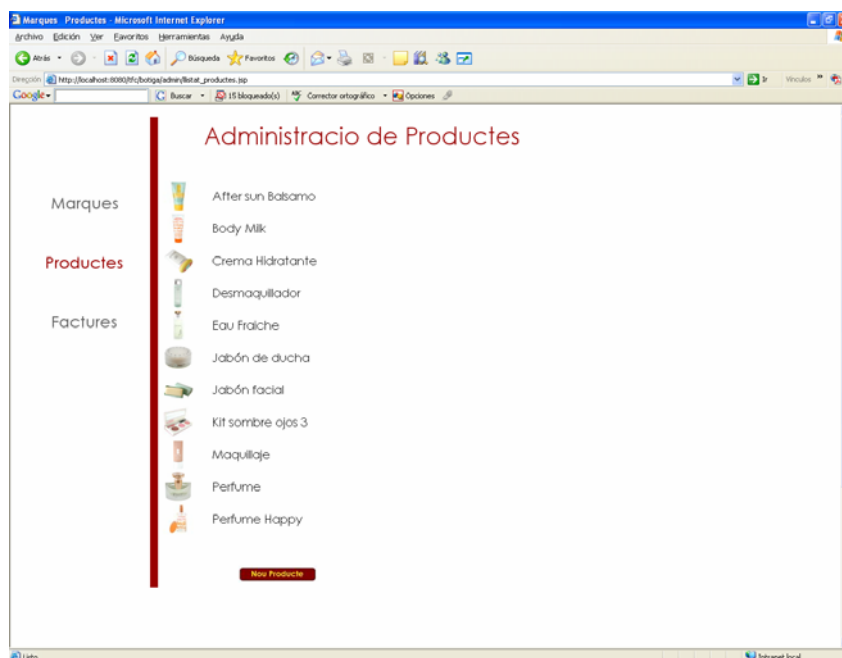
Marques Productes - Microsoft Internet Explorer

Archivo Edición Ver Favoritos Herramientas Ayuda

Atrás Búsqueda Favoritos

Dirección http://localhost:8080/tfc/botiga/admin/llistat_productes.jsp

Ir Vínculos

Google Buscar 15 bloqueado(s) Corrector ortográfico Opciones

Administracio de Productes

Marques

Productes

Factures

After sun Balsamo

Body Milk

Crema Hidratante

Desmaquillador

Eau Fraiche

Jabón de ducha

Jabón facial

Kit sombre ojos 3

Maquillaje

Perfume

Perfume Happy

Nou Producte

Listo

Intranet local